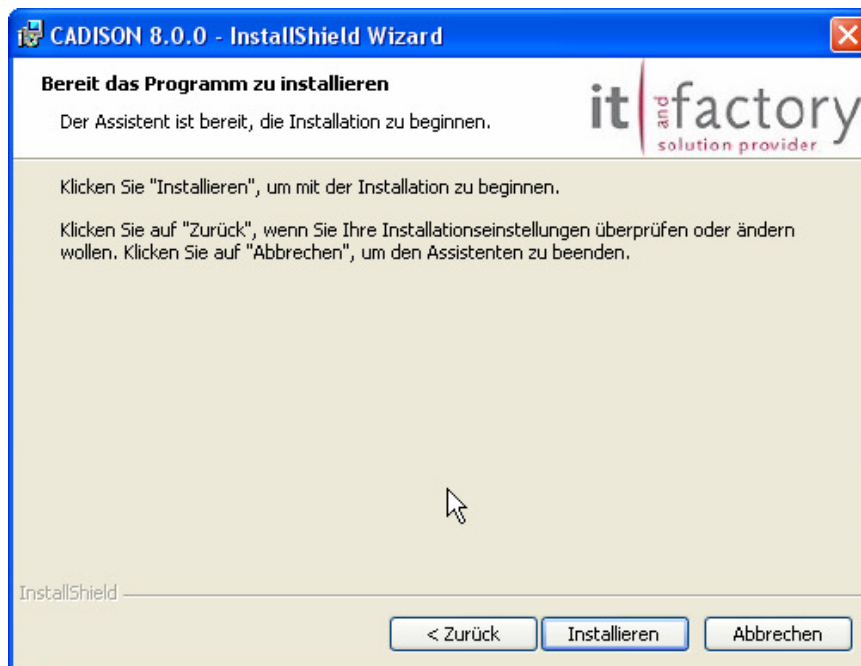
CADISON 8.0.0 - InstallShield Wizard

Bereit das Programm zu installieren

Der Assistent ist bereit, die Installation zu beginnen.

it and factory
solution provider

Klicken Sie "Installieren", um mit der Installation zu beginnen.

Klicken Sie auf "Zurück", wenn Sie Ihre Installationseinstellungen überprüfen oder ändern wollen. Klicken Sie auf "Abbrechen", um den Assistenten zu beenden.

InstallShield

< Zurück | Installieren | Abbrechen